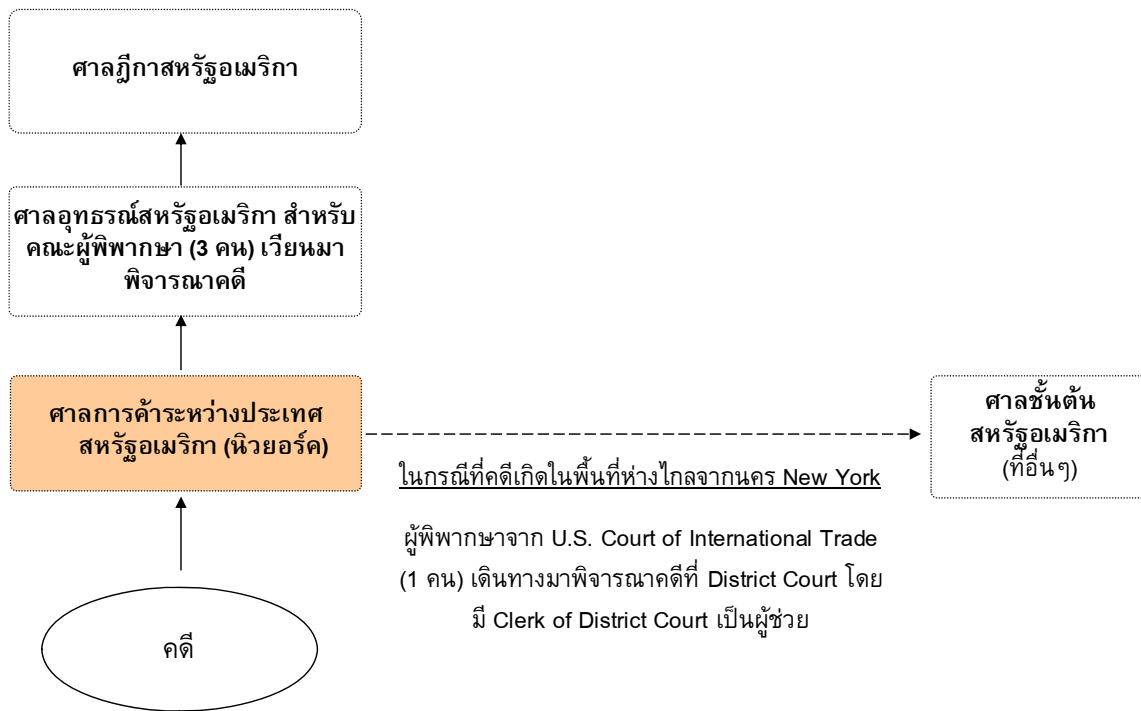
ศาลฎีกาสหรัฐอเมริกา

ศาลอุทธรณ์สหรัฐอเมริกา สำหรับคณะผู้พิพากษา (3 คน) เวียนมาพิจารณาคดี

ศาลการค้าระหว่างประเทศ สหรัฐอเมริกา (นิวยอร์ค)

ศาลชั้นต้น สหรัฐอเมริกา (ที่อื่นๆ)

ในกรณีที่คดีเกิดในพื้นที่ห่างไกลจากนคร New York

ผู้พิพากษาจาก U.S. Court of International Trade (1 คน) เดินทางมาพิจารณาคดีที่ District Court โดยมี Clerk of District Court เป็นผู้ช่วย

คดี